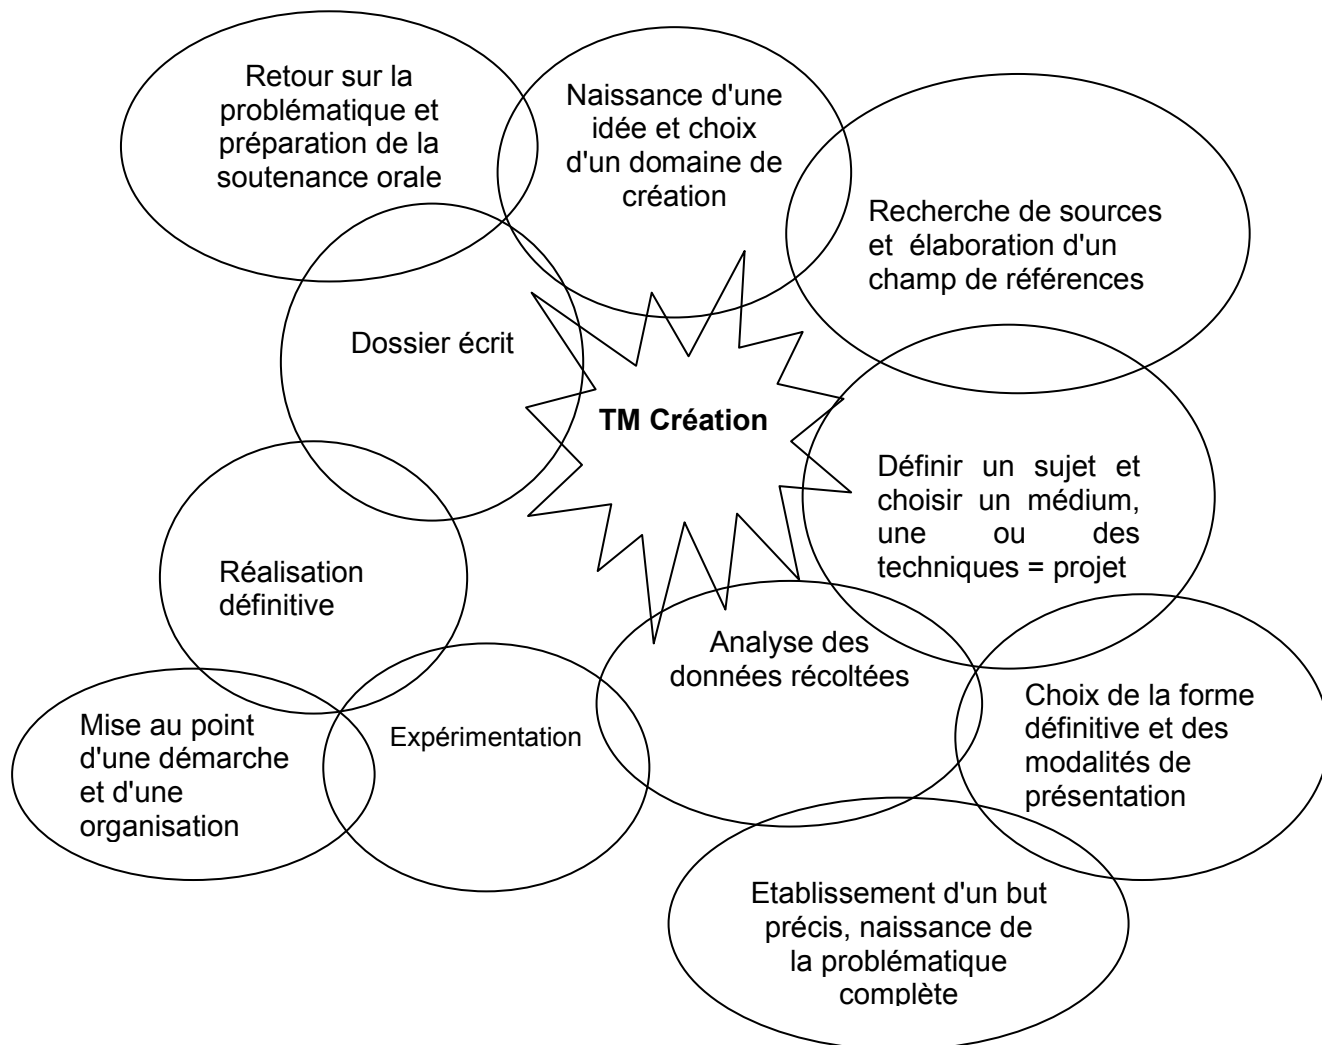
Retour sur la problématique et préparation de la soutenance orale

Naissance d'une idée et choix d'un domaine de création

Recherche de sources et élaboration d'un champ de références

Dossier écrit

TM Création

Définir un sujet et choisir un médium, une ou des techniques = projet

Réalisation définitive

Analyse des données récoltées

Choix de la forme définitive et des modalités de présentation

Mise au point d'une démarche et d'une organisation

Expérimentation

Etablissement d'un but précis, naissance de la problématique complète